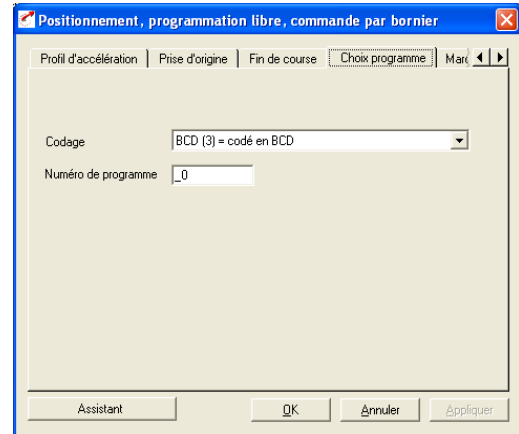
Positionnement, programmation libre, commande par bornier

Profil d'accélération | Prise d'origine | Fin de course | Choix programme | Marc

Codage BCD (3) = codé en BCD

Numéro de programme _0

Assistant

OK

Annuler

Appliquer